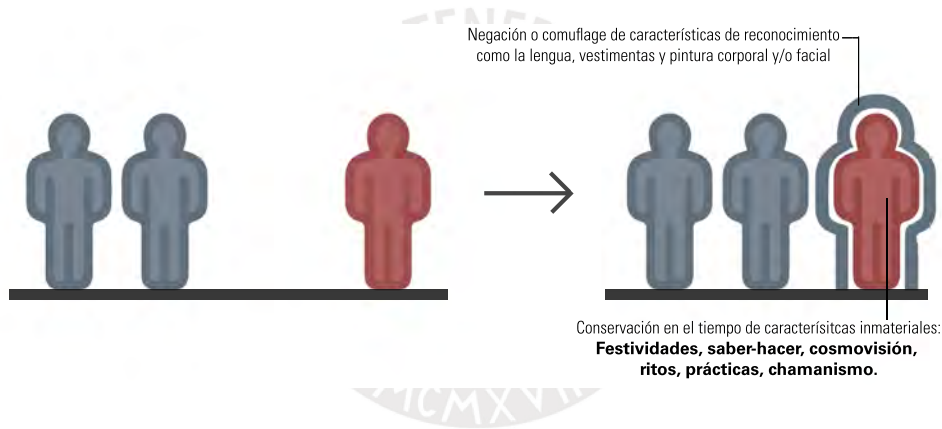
Negación o comuflage de características de reconocimiento como la lengua, vestimentas y pintura corporal y/o facial

Conservación en el tiempo de caracterísitcas inmateriales: **Festividades, saber-hacer, cosmovisión, ritos, prácticas, chamanismo.**